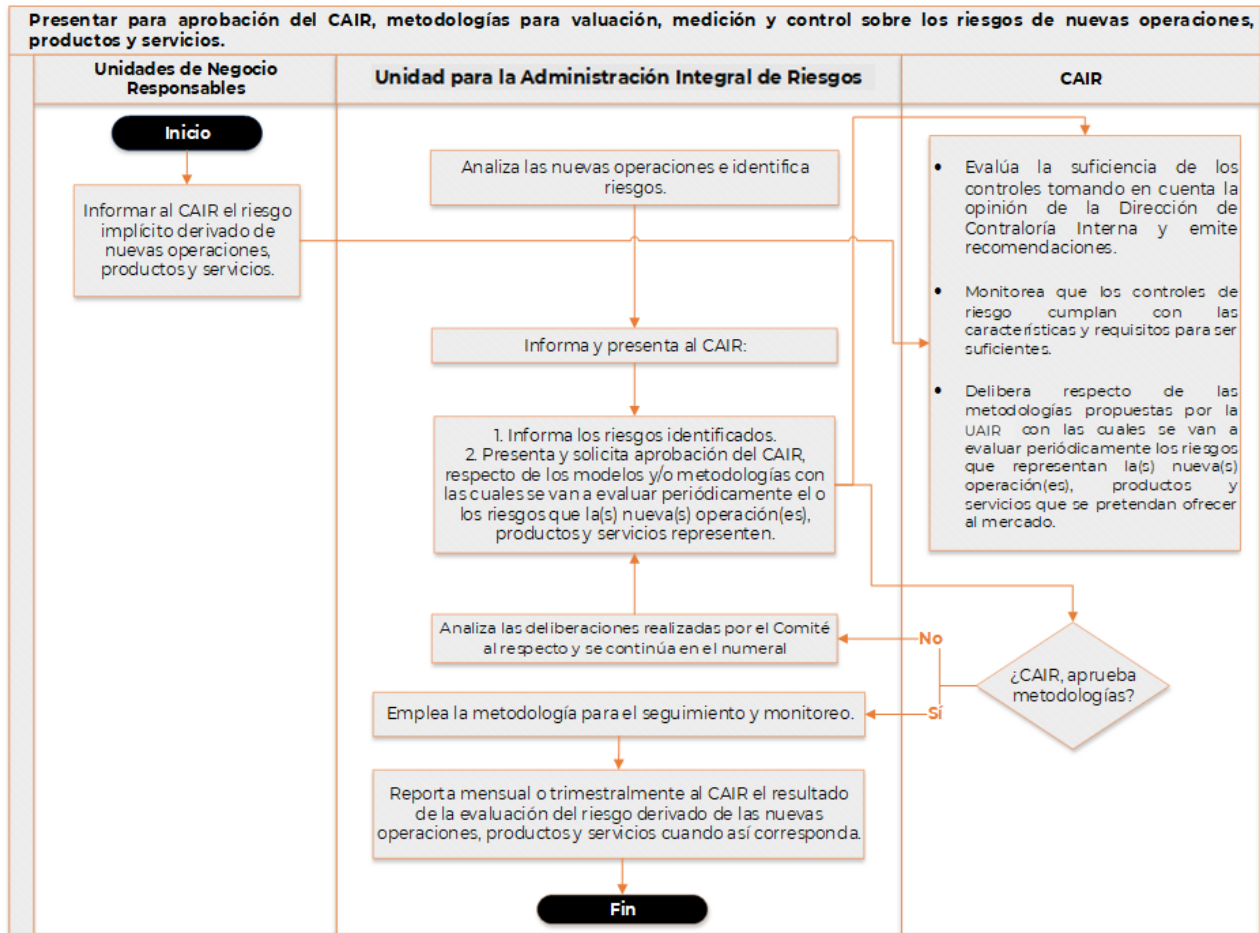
Presentar para aprobación del CAIR, metodologías para valuación, medición y control sobre los riesgos de nuevas operaciones, productos y servicios.

| Unidades de Negocio Responsables | Unidad para la Administración Integral de Riesgos | CAIR |
|---|---|---|

Inicio

Informar al CAIR el riesgo implícito derivado de nuevas operaciones, productos y servicios.

Analiza las nuevas operaciones e identifica riesgos.

Informa y presenta al CAIR:

1. Informa los riesgos identificados.
2. Presenta y solicita aprobación del CAIR, respecto de los modelos y/o metodologías con las cuales se van a evaluar periódicamente el o los riesgos que la(s) nueva(s) operación(es), productos y servicios representen.

- Evalúa la suficiencia de los controles tomando en cuenta la opinión de la Dirección de Contraloría Interna y emite recomendaciones.
- Monitorea que los controles de riesgo cumplan con las características y requisitos para ser suficientes.
- Delibera respecto de las metodologías propuestas por la UAIR con las cuales se van a evaluar periódicamente los riesgos que representan la(s) nueva(s) operación(es), productos y servicios que se pretendan ofrecer al mercado.

¿CAIR, aprueba metodologías?

No

Analiza las deliberaciones realizadas por el Comité al respecto y se contínua en el numeral

Sí

Emplea la metodología para el seguimiento y monitoreo.

Reporta mensual o trimestralmente al CAIR el resultado de la evaluación del riesgo derivado de las nuevas operaciones, productos y servicios cuando así corresponda.

Fin